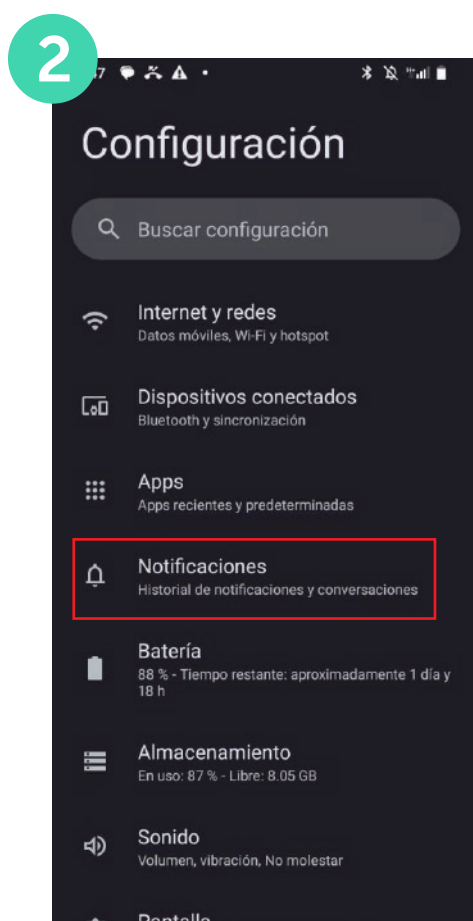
2

Configuración

Buscar configuración

Internet y redes
Datos móviles, Wi-Fi y hotspot

Dispositivos conectados
Bluetooth y sincronización

Apps
Apps recientes y predeterminadas

Notificaciones
Historial de notificaciones y conversaciones

Batería
88 % - Tiempo restante: aproximadamente 1 día y 18 h

Almacenamiento
En uso: 87 % - Libre: 8.05 GB

Sonido
Volumen, vibración, No molestar

Pantalla